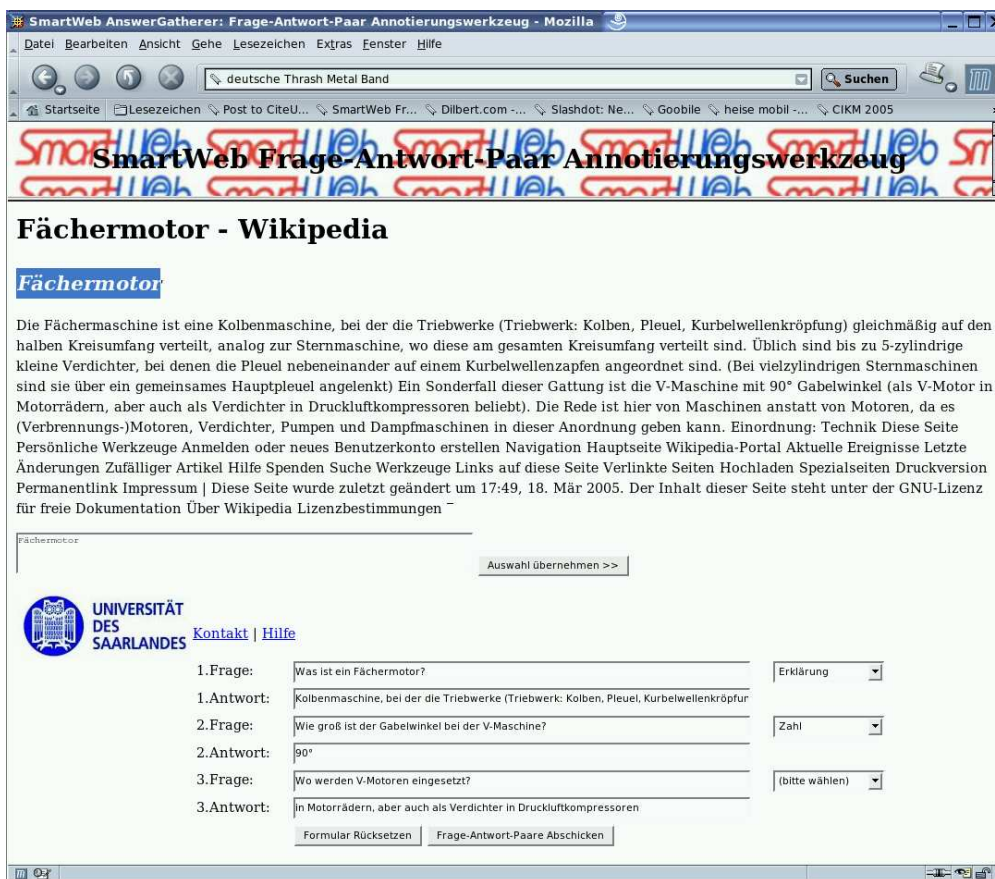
SmartWeb AnswerGatherer: Frage-Antwort-Paar Annotierungswerkzeug - Mozilla

Datei Bearbeiten Ansicht Gehe Lesezeichen Extras Fenster Hilfe

deutsche Thrash Metal Band

Suchen

Startseite Lesezeichen Post to CiteU... SmartWeb Fr... Dilbert.com -... Slashdot: Ne... Goobile heise mobil -... CIKM 2005

SmartWeb Frage-Antwort-Paar Annotierungswerkzeug

Fächermotor - Wikipedia

Fächermotor

Die Fächermaschine ist eine Kolbenmaschine, bei der die Triebwerke (Triebwerk: Kolben, Pleuel, Kurbelwellenkröpfung) gleichmäßig auf den halben Kreisumfang verteilt, analog zur Sternmaschine, wo diese am gesamten Kreisumfang verteilt sind. Üblich sind bis zu 5-zylindrige kleine Verdichter, bei denen die Pleuel nebeneinander auf einem Kurbelwellenzapfen angeordnet sind. (Bei vielzylindrigen Sternmaschinen sind sie über ein gemeinsames Hauptpleuel angelenkt) Ein Sonderfall dieser Gattung ist die V-Maschine mit 90° Gabelwinkel (als V-Motor in Motorrädern, aber auch als Verdichter in Druckluftkompressoren beliebt). Die Rede ist hier von Maschinen anstatt von Motoren, da es (Verbrennungs-)Motoren, Verdichter, Pumpen und Dampfmaschinen in dieser Anordnung geben kann. Einordnung: Technik Diese Seite Persönliche Werkzeuge Anmelden oder neues Benutzerkonto erstellen Navigation Hauptseite Wikipedia-Portal Aktuelle Ereignisse Letzte Änderungen Zufälliger Artikel Hilfe Spenden Suche Werkzeuge Links auf diese Seite Verlinkte Seiten Hochladen Spezialseiten Druckversion Permanentlink Impressum | Diese Seite wurde zuletzt geändert um 17:49, 18. Mär 2005. Der Inhalt dieser Seite steht unter der GNU-Lizenz für freie Dokumentation Über Wikipedia Lizenzbestimmungen

Fächermotor

Auswahl übernehmen >>

UNIVERSITÄT DES SAARLANDES Kontakt | Hilfe

| | | |
|---|---|---|
| 1.Frage: | Was ist ein Fächermotor? | Erklärung |
| 1.Antwort: | Kolbenmaschine, bei der die Triebwerke (Triebwerk: Kolben, Pleuel, Kurbelwellenkröpfur | |
| 2.Frage: | Wie groß ist der Gabelwinkel bei der V-Maschine? | Zahl |
| 2.Antwort: | 90° | |
| 3.Frage: | Wo werden V-Motoren eingesetzt? | (bitte wählen) |
| 3.Antwort: | in Motorrädern, aber auch als Verdichter in Druckluftkompressoren | |

Formular Rücksetzen Frage-Antwort-Paare Abschicken